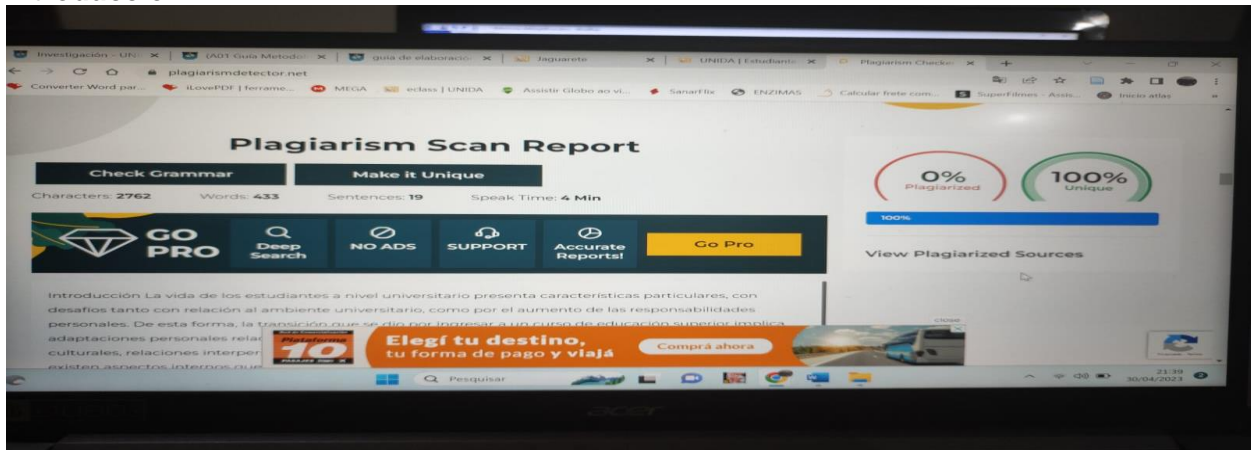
Investigación - UN | (A01 Guía Metodo | guia de elaboració | Jaguarete | UNIDA | Estudiante | Plagiarism Checker

plagiarismdetector.net

Converter Word par... | iLovePDF | ferrame... | MEGA | eclass | UNIDA | Assistir Globo ao vi... | Sanarflix | ENZIMAS | Calcular frete com... | SuperFilmes - Assis... | Inicio atlas

Plagiarism Scan Report

Check Grammar

Make it Unique

Characters: 2762 Words: 433 Sentences: 19 Speak Time: 4 Min

GO PRO

Deep Search

NO ADS

SUPPORT

Accurate Reports!

Go Pro

0% Plagiarized

100% Unique

100%

View Plagiarized Sources

Introducción La vida de los estudiantes a nivel universitario presenta características particulares, con desafíos tanto con relación al ambiente universitario, como por el aumento de las responsabilidades personales. De esta forma, la transición que se dio por ingresar a un curso de educación superior implica adaptaciones personales rela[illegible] culturales, relaciones interper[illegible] existen aspectos internos que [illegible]

Plataforma 10

Elegí tu destino, tu forma de pago y viajá

Comprá ahora

Q Pesquisar

21:39
30/04/2023

acer